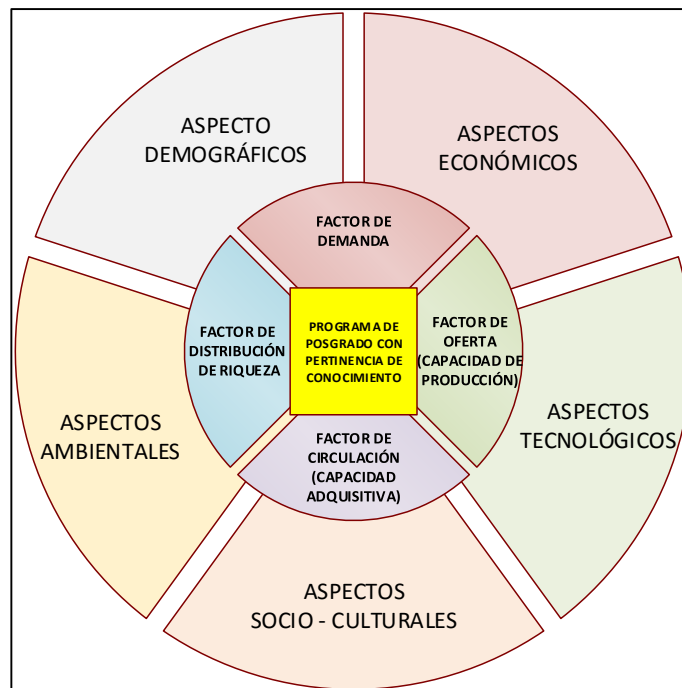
ASPECTO DEMOGRÁFICOS

ASPECTOS ECONÓMICOS

FACTOR DE DEMANDA

FACTOR DE DISTRIBUCIÓN DE RIQUEZA

PROGRAMA DE POSGRADO CON PERTINENCIA DE CONOCIMIENTO

FACTOR DE OFERTA (CAPACIDAD DE PRODUCCIÓN)

ASPECTOS AMBIENTALES

FACTOR DE CIRCULACIÓN (CAPACIDAD ADQUISITIVA)

ASPECTOS TECNOLÓGICOS

ASPECTOS SOCIO - CULTURALES